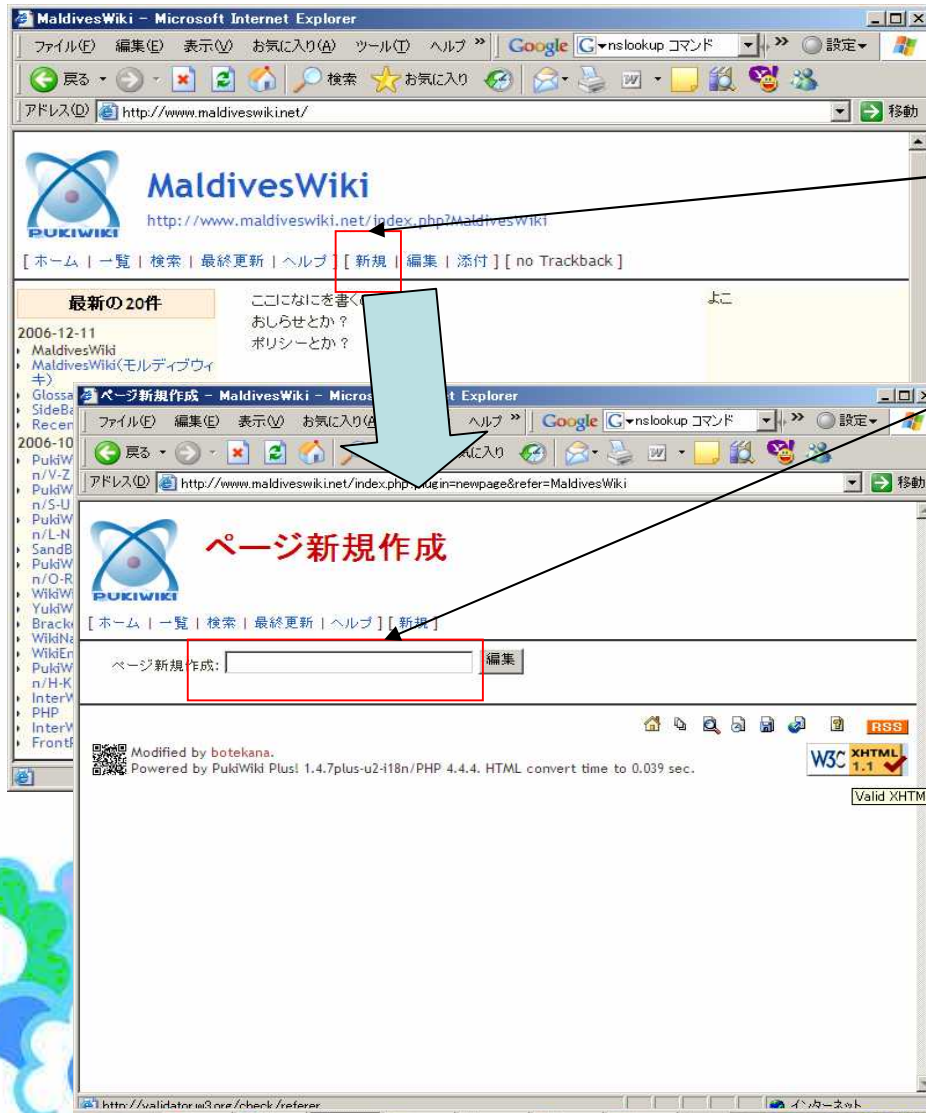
MaldivesWiki - Microsoft Internet Explorer

ファイル(F) 編集(E) 表示(V) お気に入り(A) ツール(T) ヘルプ » Google G▾nslookup コマンド » 設定▾

戻る 検索 お気に入り

アドレス(D) http://www.maldiveswiki.net/ 移動

PUKIWIKI

MaldivesWiki

http://www.maldiveswiki.net/index.php?MaldivesWiki

[ ホーム | 一覧 | 検索 | 最終更新 | ヘルプ ] [ 新規 | 編集 | 添付 ] [ no Trackback ]

最新の20件

2006-12-11
MaldivesWiki
MaldivesWiki(モルディブウィキ)
Glossa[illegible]
SideBa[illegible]
Recen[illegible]
2006-10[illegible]
PukiW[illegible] n/V-Z
PukiW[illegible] n/S-U
PukiW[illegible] n/L-N
SandB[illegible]
PukiW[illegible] n/O-R
WikiW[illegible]
YukiW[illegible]
Bracke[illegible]
WikiNa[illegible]
WikiEn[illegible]
PukiW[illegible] n/H-K
InterW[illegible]
PHP
InterW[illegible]
FrontP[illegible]

ここになにを書く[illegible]
おしらせとか？
ポリシーとか？

よこ

ページ新規作成 - MaldivesWiki - Micros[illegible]t Explorer

ファイル(F) 編集(E) 表示(V) お気に入り(A) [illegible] ヘルプ » Google G▾nslookup コマンド » 設定▾

戻る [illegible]気に入り

アドレス(D) http://www.maldiveswiki.net/index.php?plugin=newpage&refer=MaldivesWiki 移動

PUKIWIKI

ページ新規作成

[ ホーム | 一覧 | 検索 | 最終更新 | ヘルプ ] [ 新規 ]

ページ新規作成: 編集

RSS

Modified by botekana.
Powered by PukiWiki Plus! 1.4.7plus-u2-i18n/PHP 4.4.4. HTML convert time to 0.039 sec.

W3C XHTML 1.1

Valid XHTM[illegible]

http://validator.w3.org/check/referer

インターネット